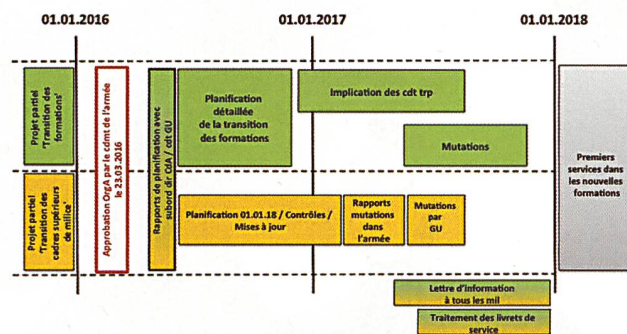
01.01.2016

01.01.2017

01.01.2018

Projet partiel 'Transition des formations'

Projet partiel 'Transition des cadres supérieurs de milice'

Approbation OrgA par le cdmt de l'armée le 23.03.2016

Rapports de planification avec subord dir CdA / cdt GU

Planification détaillée de la transition des formations

Implication des cdt trp

Mutations

Planification 01.01.18 / Contrôles / Mises à jour

Rapports mutations dans l'armée

Mutations par GU

Premiers services dans les nouvelles formations

Lettre d'information à tous les mil

Traitement des livrets de service